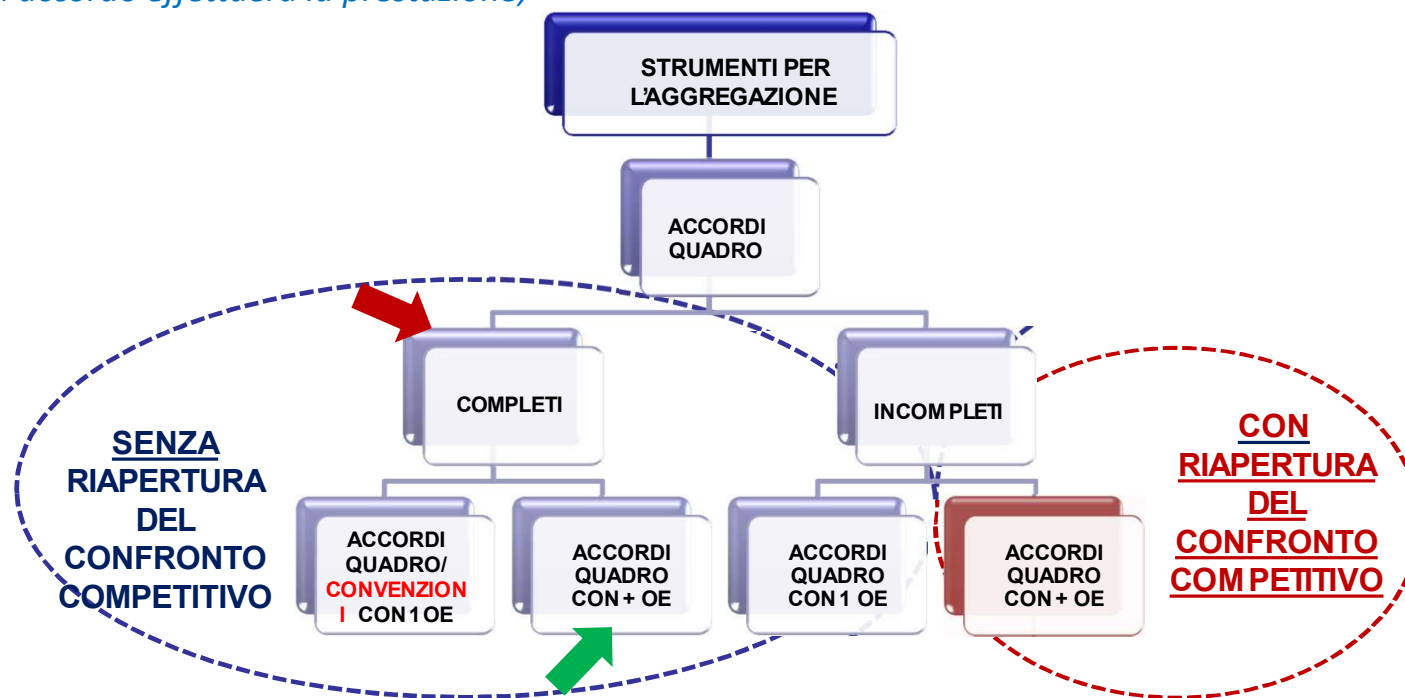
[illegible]

STRUMENTI PER L'AGGREGAZIONE

ACCORDI QUADRO

COMPLETI

INCOMPLETI

SENZA RIAPERTURA DEL CONFRONTO COMPETITIVO

ACCORDI QUADRO/ CONVENZIONI CON 1 OE

ACCORDI QUADRO CON + OE

ACCORDI QUADRO CON 1 OE

ACCORDI QUADRO CON + OE

CON RIAPERTURA DEL CONFRONTO COMPETITIVO